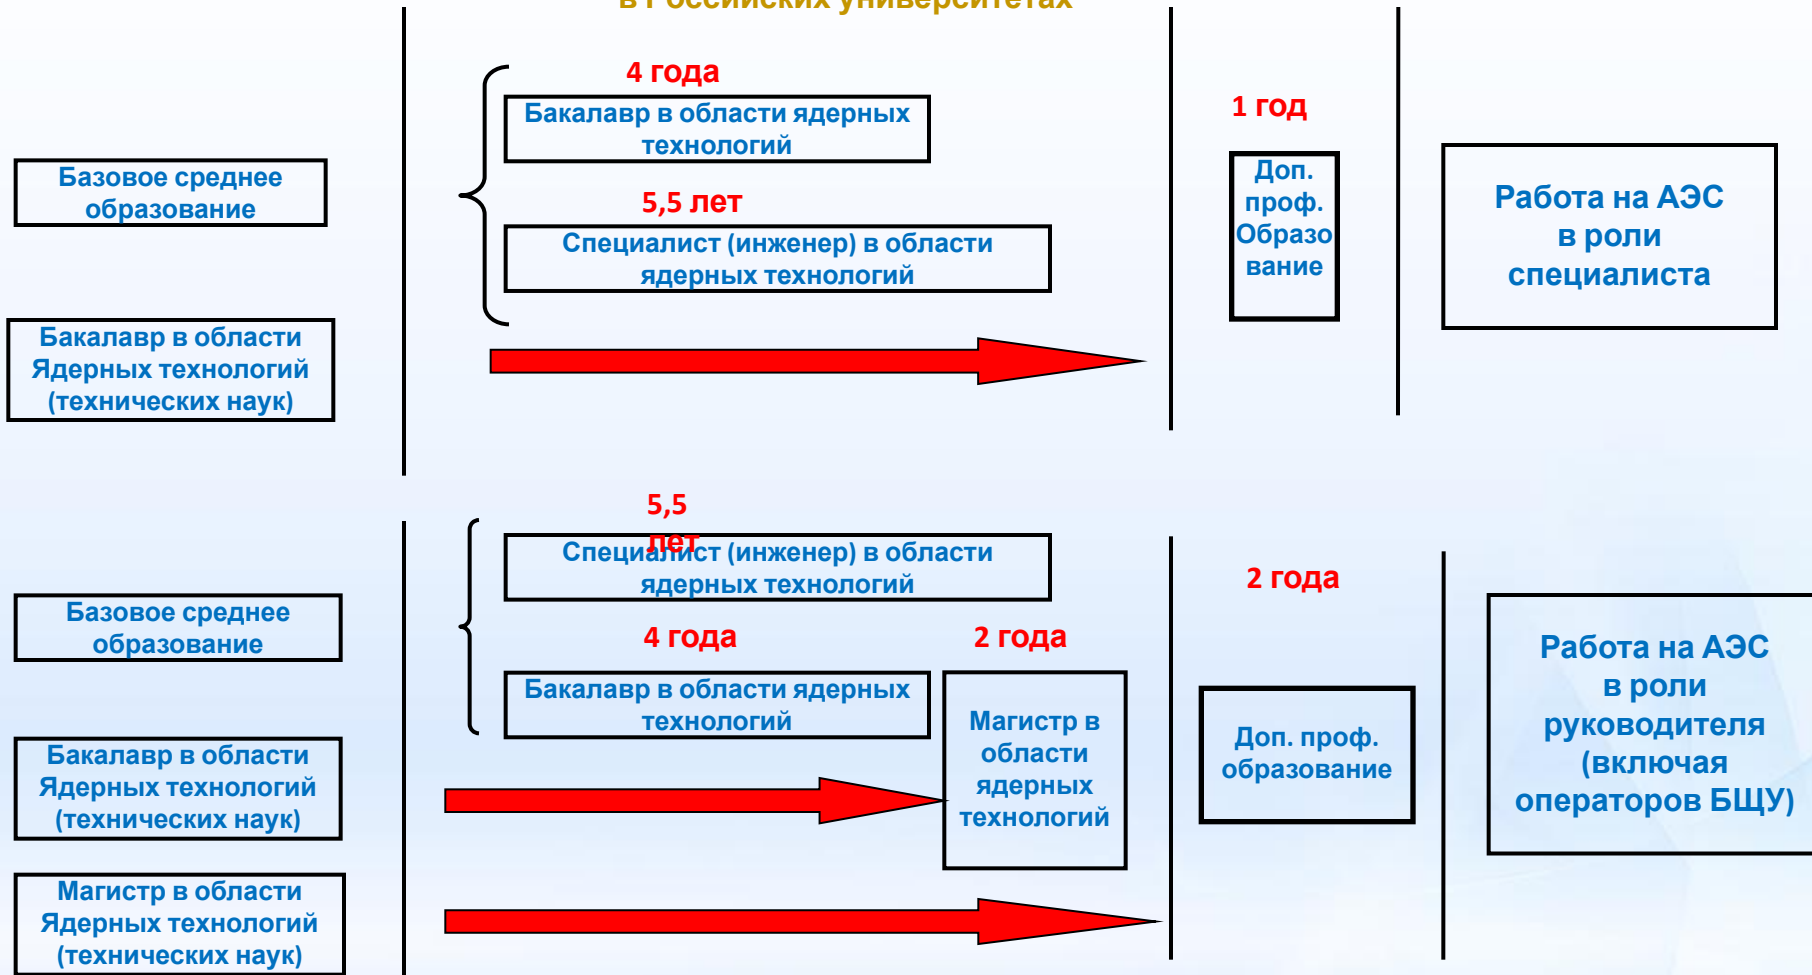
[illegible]

Базовое среднее образование

Бакалавр в области Ядерных технологий (технических наук)

4 года

Бакалавр в области ядерных технологий

5,5 лет

Специалист (инженер) в области ядерных технологий

1 год

Доп. проф. Образование

Работа на АЭС в роли специалиста

Базовое среднее образование

Бакалавр в области Ядерных технологий (технических наук)

Магистр в области Ядерных технологий (технических наук)

5,5 лет

Специалист (инженер) в области ядерных технологий

4 года

Бакалавр в области ядерных технологий

2 года

Магистр в области ядерных технологий

2 года

Доп. проф. образование

Работа на АЭС в роли руководителя (включая операторов БЩУ)